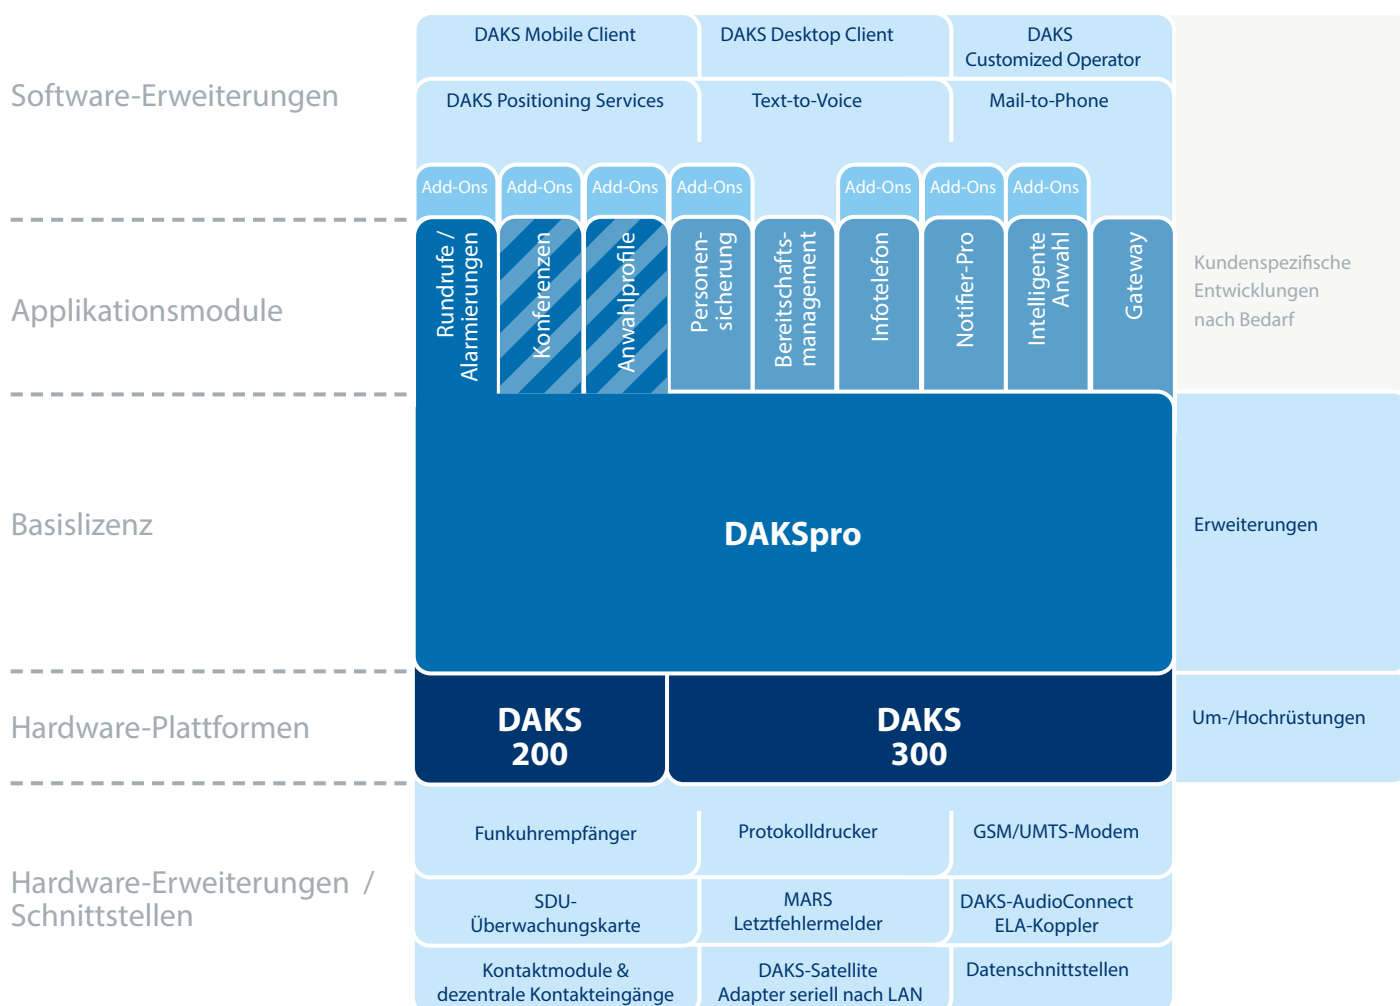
Software-Erweiterungen

DAKS Mobile Client

DAKS Desktop Client

DAKS Customized Operator

DAKS Positioning Services

Text-to-Voice

Mail-to-Phone

Add-Ons

Add-Ons

Add-Ons

Add-Ons

Add-Ons

Add-Ons

Add-Ons

Applikationsmodule

Rundrufe / Alarmierungen

Konferenzen

Anwahlprofile

Personensicherung

Bereitschaftsmanagement

Infotelefon

Notifier-Pro

Intelligente Anwahl

Gateway

Kundenspezifische Entwicklungen nach Bedarf

Basislizenz

DAKSpro

Erweiterungen

Hardware-Plattformen

DAKS 200

DAKS 300

Um-/Hochrüstungen

Hardware-Erweiterungen / Schnittstellen

Funkuhrempfänger

Protokolldrucker

GSM/UMTS-Modem

SDU-Überwachungskarte

MARS Letztfehlermelder

DAKS-AudioConnect ELA-Koppler

Kontaktmodule & dezentrale Kontakteingänge

DAKS-Satellite Adapter seriell nach LAN

Datenschnittstellen